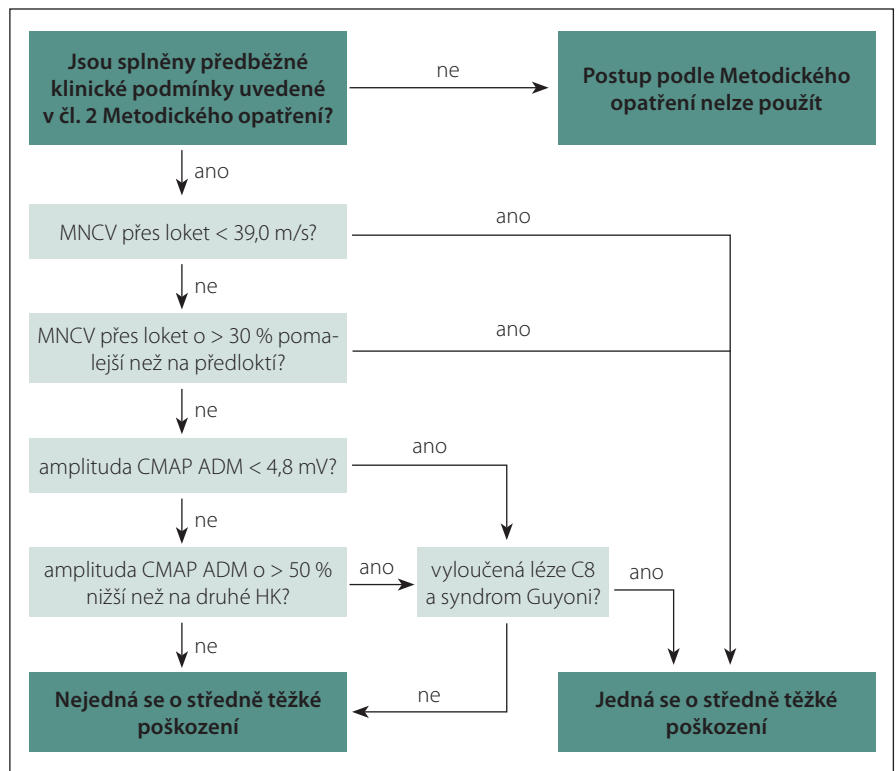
Jsou splněny předběžné klinické podmínky uvedené v čl. 2 Metodického opatření?

ne

Postup podle Metodického opatření nelze použít

ano

MNCV přes loket < 39,0 m/s?

ano

ne

MNCV přes loket o > 30 % pomalejší než na předloktí?

ano

ne

amplituda CMAP ADM < 4,8 mV?

ano

ne

amplituda CMAP ADM o > 50 % nižší než na druhé HK?

ano

vyloučená léze C8 a syndrom Guyoni?

ano

ne

ne

Nejedná se o středně těžké poškození

Jedná se o středně těžké poškození